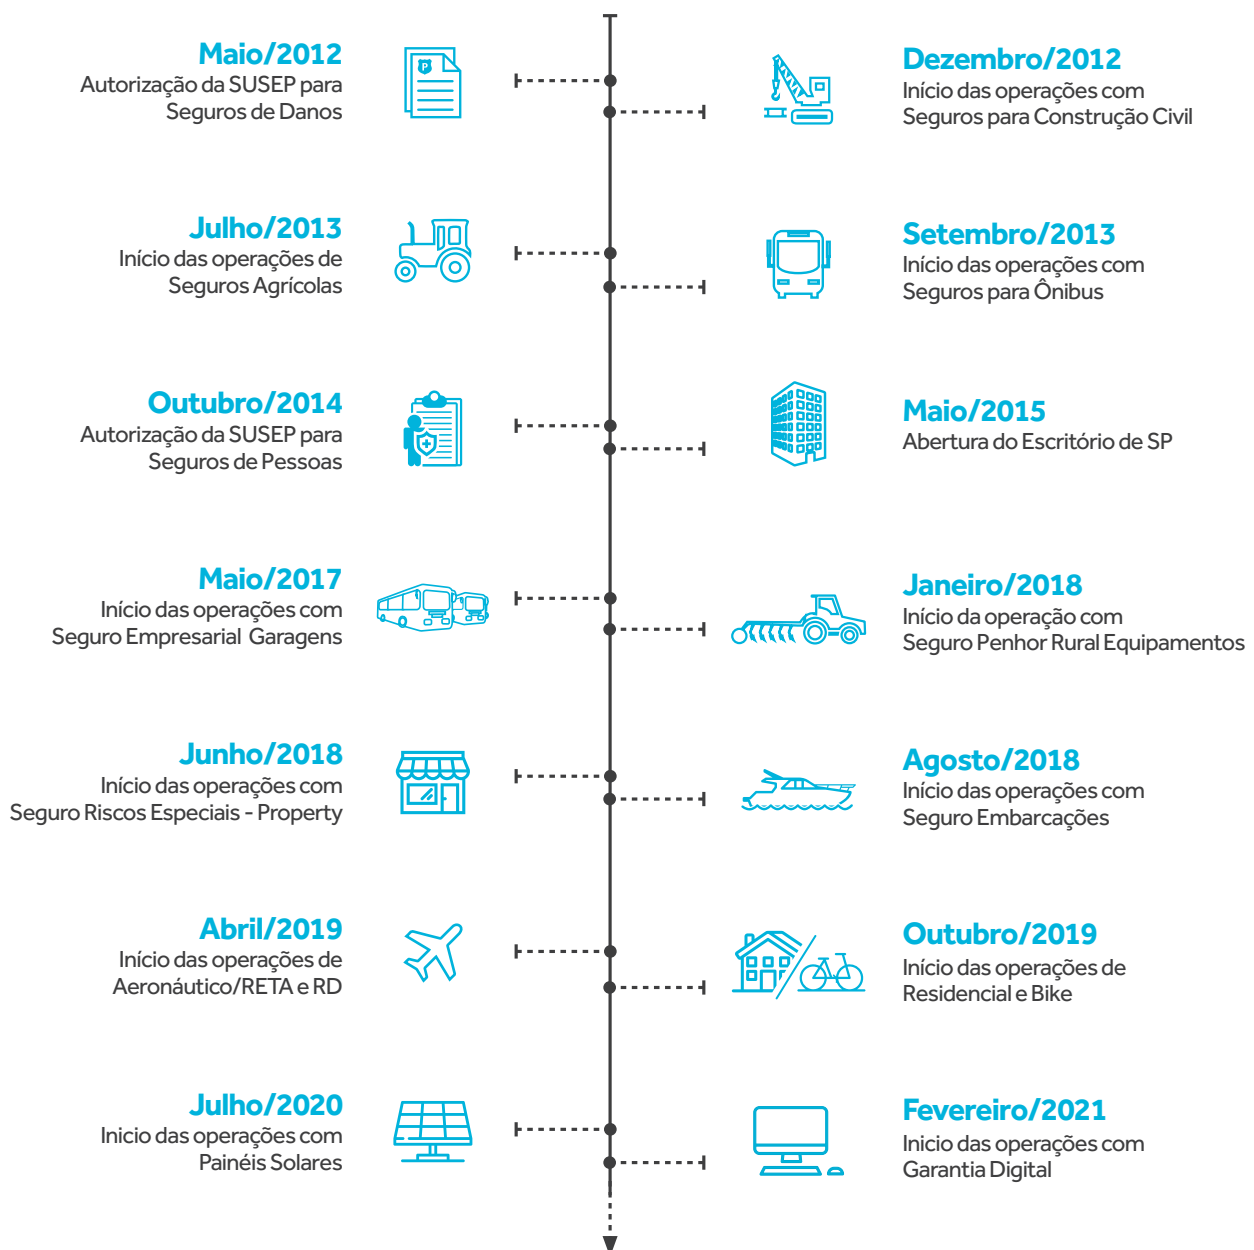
Maio/2012
Autorização da SUSEP para Seguros de Danos

Dezembro/2012
Início das operações com Seguros para Construção Civil

Julho/2013
Início das operações de Seguros Agrícolas

Setembro/2013
Início das operações com Seguros para Ônibus

Outubro/2014
Autorização da SUSEP para Seguros de Pessoas

Maio/2015
Abertura do Escritório de SP

Maio/2017
Início das operações com Seguro Empresarial Garagens

Janeiro/2018
Início da operação com Seguro Penhor Rural Equipamentos

Junho/2018
Início das operações com Seguro Riscos Especiais - Property

Agosto/2018
Início das operações com Seguro Embarcações

Abril/2019
Início das operações de Aeronáutico/RETA e RD

Outubro/2019
Início das operações de Residencial e Bike

Julho/2020
Inicio das operações com Painéis Solares

Fevereiro/2021
Inicio das operações com Garantia Digital